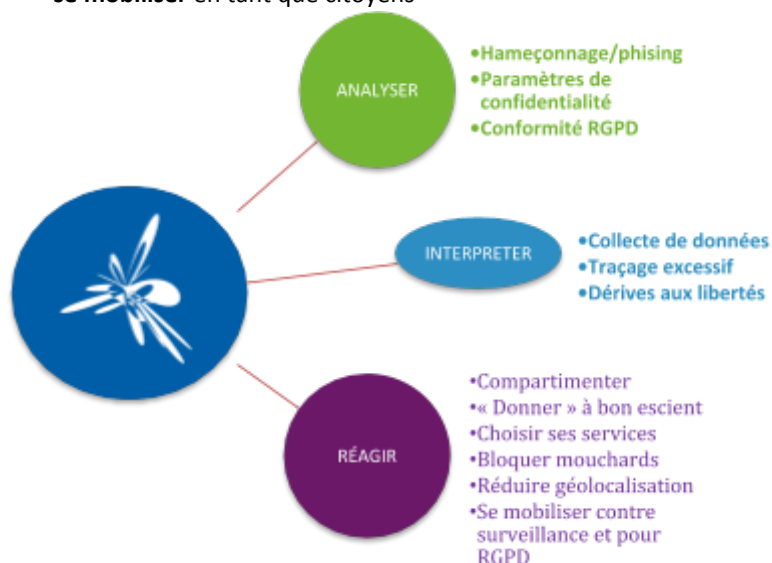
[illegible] en tant que citoyens

ANALYSER

•Hameçonnage/phising
•Paramètres de confidentialité
•Conformité RGPD

INTERPRETER

•Collecte de données
•Traçage excessif
•Dérives aux libertés

RÉAGIR

•Compartimenter
•« Donner » à bon escient
•Choisir ses services
•Bloquer mouchards
•Réduire géolocalisation
•Se mobiliser contre surveillance et pour RGPD